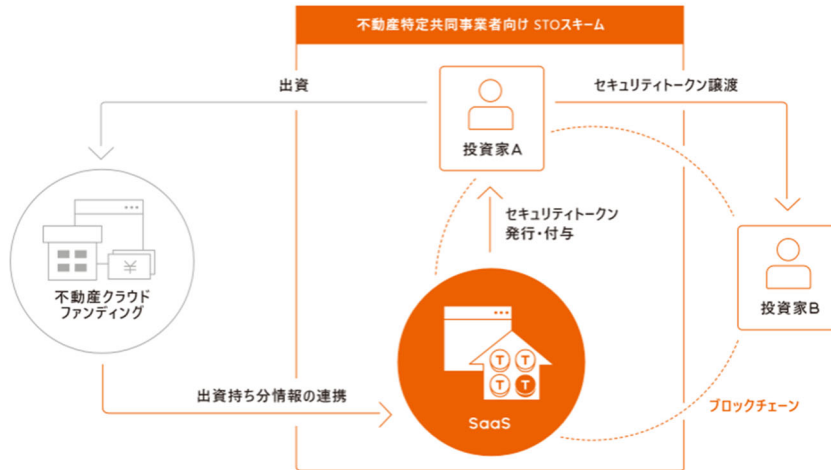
不動産特定共同事業者向け STOスキーム

出資

セキュリティトークン譲渡

投資家A

セキュリティトークン
発行・付与

¥

不動産クラウド
ファンディング

投資家B

T T
T T

出資持ち分情報の連携

SaaS

ブロックチェーン